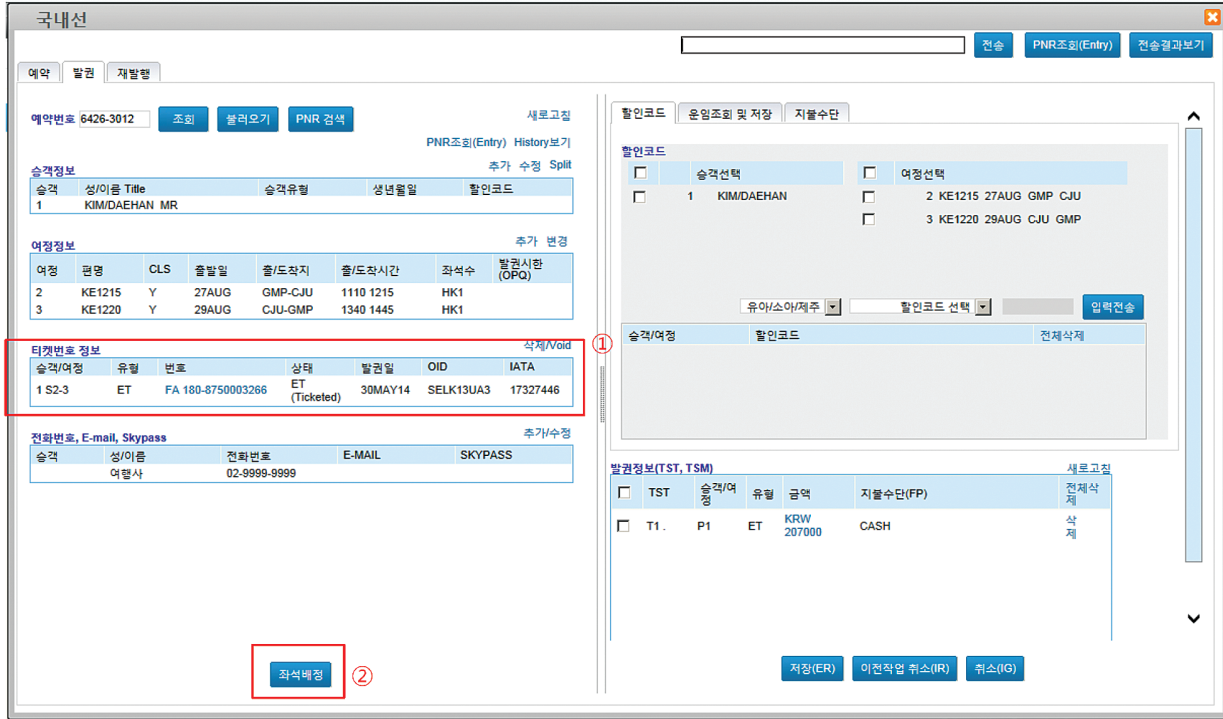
국내선

전송 PNR조회(Entry) 전송결과보기

예약 발권 재발행

예약번호 6426-3012 조회 불러오기 PNR 검색 새로고침

PNR조회(Entry) History보기

승객정보 추가 수정 Split

| 승객 | 성/이름 Title | 승객유형 | 생년월일 | 할인코드 |
|---|---|---|---|---|
| 1 | KIM/DAEHAN MR | | | |

여정정보 추가 변경

| 여정 | 편명 | CLS | 출발일 | 출/도착지 | 출/도착시간 | 좌석수 | 발권시한 (OPQ) |
|---|---|---|---|---|---|---|---|
| 2 | KE1215 | Y | 27AUG | GMP-CJU | 1110 1215 | HK1 | |
| 3 | KE1220 | Y | 29AUG | CJU-GMP | 1340 1445 | HK1 | |

티켓번호 정보 삭제/Void ①

| 승객/여정 | 유형 | 번호 | 상태 | 발권일 | OID | IATA |
|---|---|---|---|---|---|---|
| 1 S2-3 | ET | FA 180-8750003266 | ET (Ticketed) | 30MAY14 | SELK13UA3 | 17327446 |

전화번호, E-mail, Skypass 추가/수정

| 승객 | 성/이름 | 전화번호 | E-MAIL | SKYPASS |
|---|---|---|---|---|
| | 여행사 | 02-9999-9999 | | |

좌석배정 ②

할인코드 운임조회 및 저장 지불수단

할인코드

| | 승객선택 |
|---|---|
| 1 | KIM/DAEHAN |

| | 여정선택 |
|---|---|
| | 2 KE1215 27AUG GMP CJU |
| | 3 KE1220 29AUG CJU GMP |

유아/소아/제주 할인코드 선택 입력전송

| 승객/여정 | 할인코드 | 전체삭제 |
|---|---|---|

발권정보(TST, TSM) 새로고침

| | TST | 승객/여정 | 유형 | 금액 | 지불수단(FP) | 전체삭제 |
|---|---|---|---|---|---|---|
| | T1 . | P1 | ET | KRW 207000 | CASH | 삭제 |

저장(ER) 이전작업 취소(IR) 취소(IG)